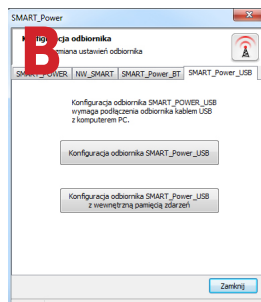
SMART_Power

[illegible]iguracja odbiornika
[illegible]miana ustawień odbiornika

SMART_POWER | NW_SMART | SMART_Power_BT | SMART_Power_USB

Konfiguracja odbiornika SMART_POWER_USB wymaga podłączenia odbiornika kablem USB z komputerem PC.

Konfiguracja odbiornika SMART_Power_USB

Konfiguracja odbiornika SMART_Power_USB z wewnętrzną pamięcią zdarzeń

Zamknij